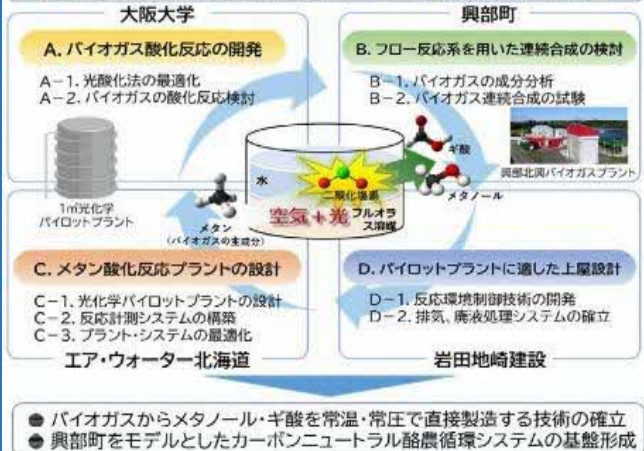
大阪大学

A. バイオガス酸化反応の開発

A－1. 光酸化法の最適化
A－2. バイオガスの酸化反応検討

1m³光化学パイロットプラント

興部町

B. フロー反応系を用いた連続合成の検討

B－1. バイオガスの成分分析
B－2. バイオガス連続合成の試験

興部北興バイオガスプラント

水

二酸化塩素

ギ酸

メタノール

メタン
(バイオガスの主成分)

空気＋光

フルオラス溶媒

C. メタン酸化反応プラントの設計

C－1. 光化学パイロットプラントの設計
C－2. 反応計測システムの構築
C－3. プラント・システムの最適化

エア・ウォーター北海道

D. パイロットプラントに適した上屋設計

D－1. 反応環境制御技術の開発
D－2. 排気、廃液処理システムの確立

岩田地崎建設

● バイオガスからメタノール・ギ酸を常温・常圧で直接製造する技術の確立
● 興部町をモデルとしたカーボンニュートラル酪農循環システムの基盤形成